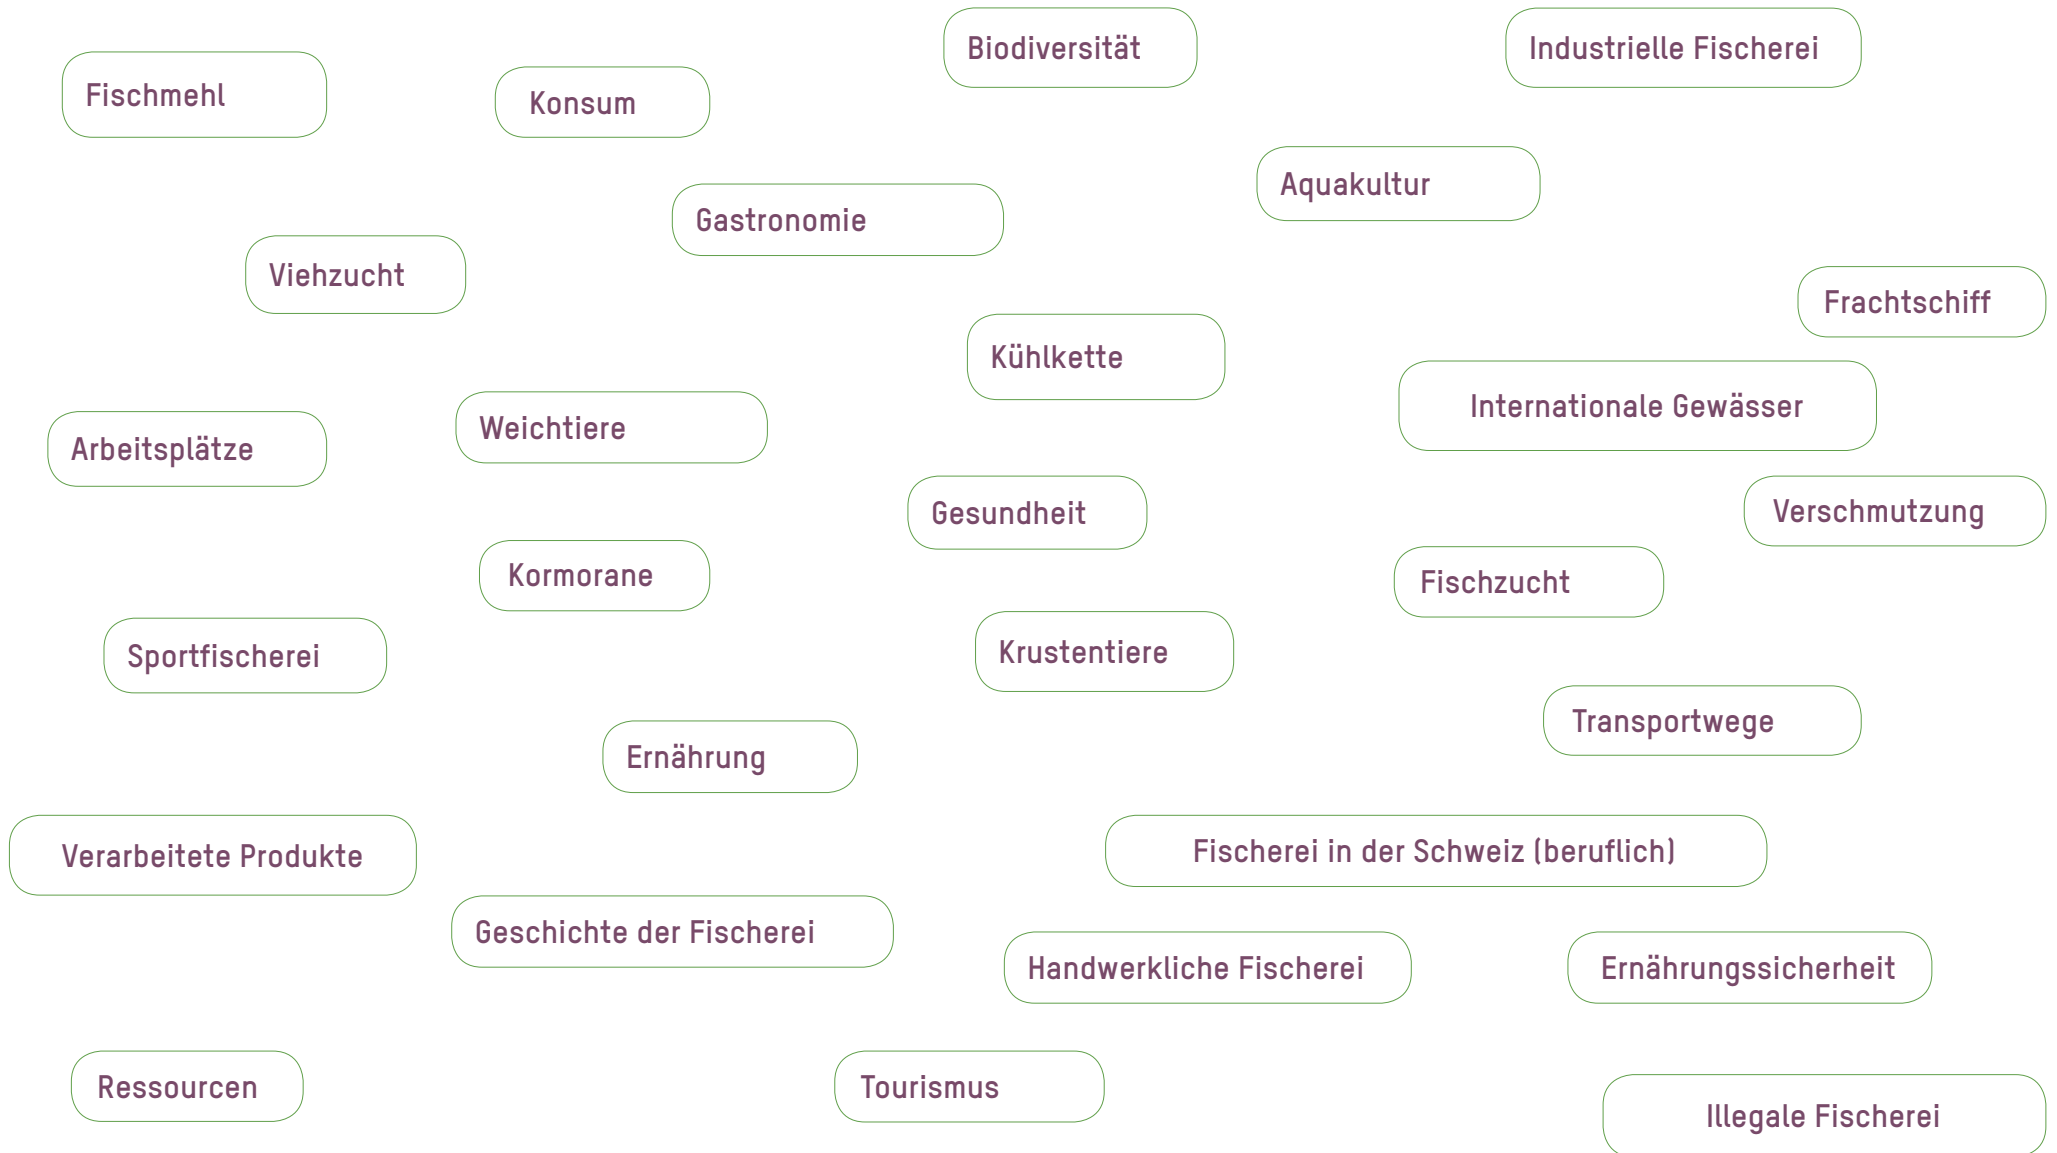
Biodiversität

Industrielle Fischerei

Fischmehl

Konsum

Aquakultur

Gastronomie

Viehzucht

Frachtschiff

Kühlkette

Internationale Gewässer

Arbeitsplätze

Weichtiere

Gesundheit

Verschmutzung

Kormorane

Fischzucht

Sportfischerei

Krustentiere

Transportwege

Ernährung

Verarbeitete Produkte

Fischerei in der Schweiz (beruflich)

Geschichte der Fischerei

Handwerkliche Fischerei

Ernährungssicherheit

Ressourcen

Tourismus

Illegale Fischerei